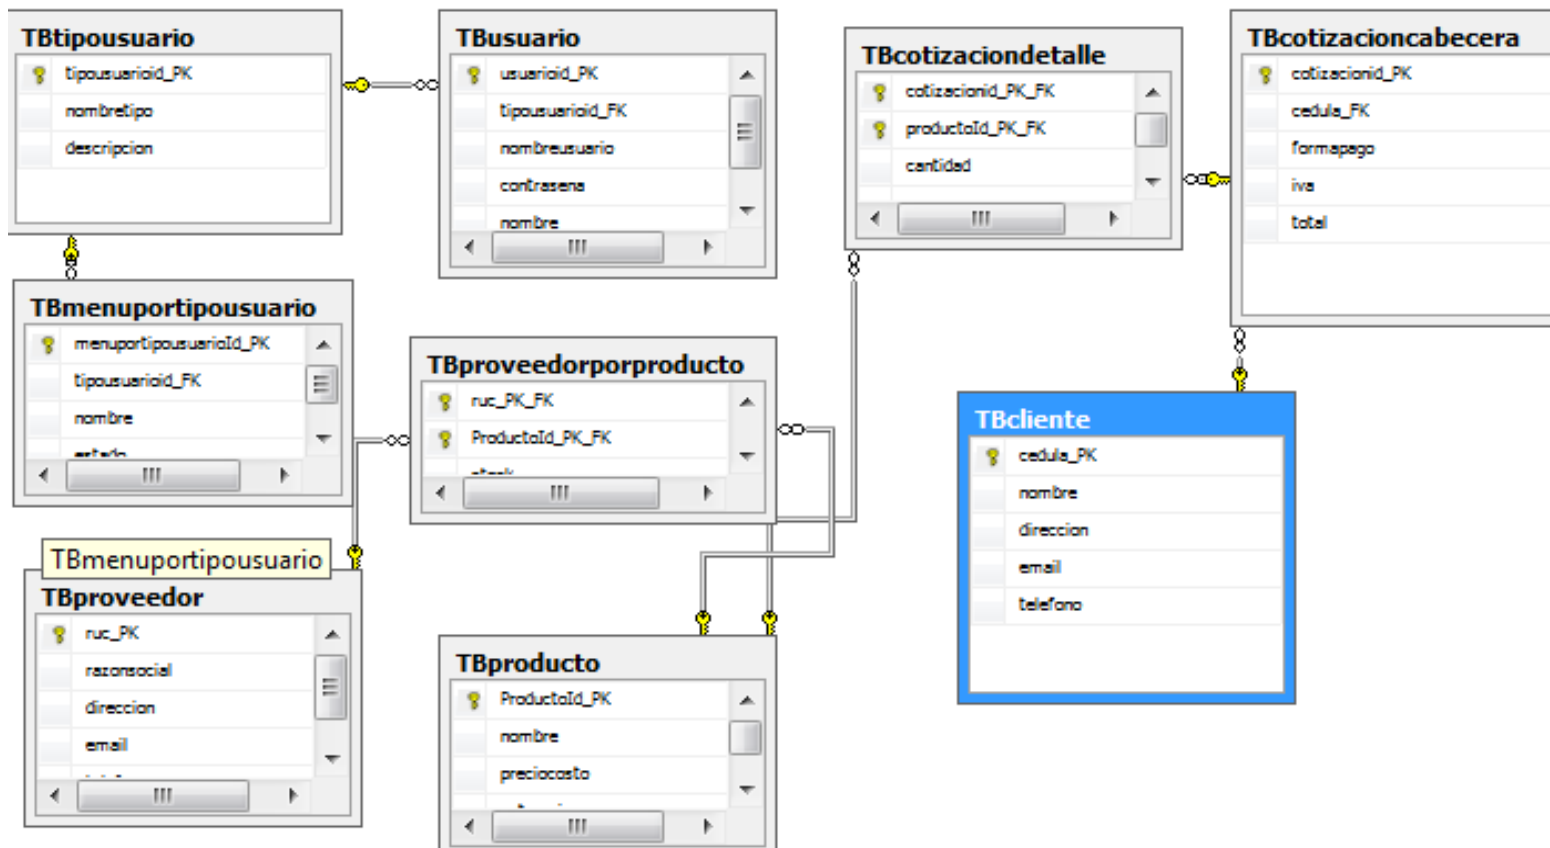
TBtipousuario
tipousuarioid_PK
nombretipo
descripcion

TBusuario
usuarioid_PK
tipousuarioid_FK
nombreusuario
contrasena
nombre

TBcotizaciondetalle
cotizacionid_PK_FK
productoId_PK_FK
cantidad

TBcotizacioncabecera
cotizacionid_PK
cedula_FK
formapago
iva
total

TBmenuportipousuario
menuportipousuarioId_PK
tipousuarioid_FK
nombre
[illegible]

TBproveedorporproducto
ruc_PK_FK
ProductoId_PK_FK
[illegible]

TBcliente
cedula_PK
nombre
direccion
email
telefono

TBmenuportipousuario

TBproveedor
ruc_PK
razonsocial
direccion
email
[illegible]

TBproducto
ProductoId_PK
nombre
preciocosto
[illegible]